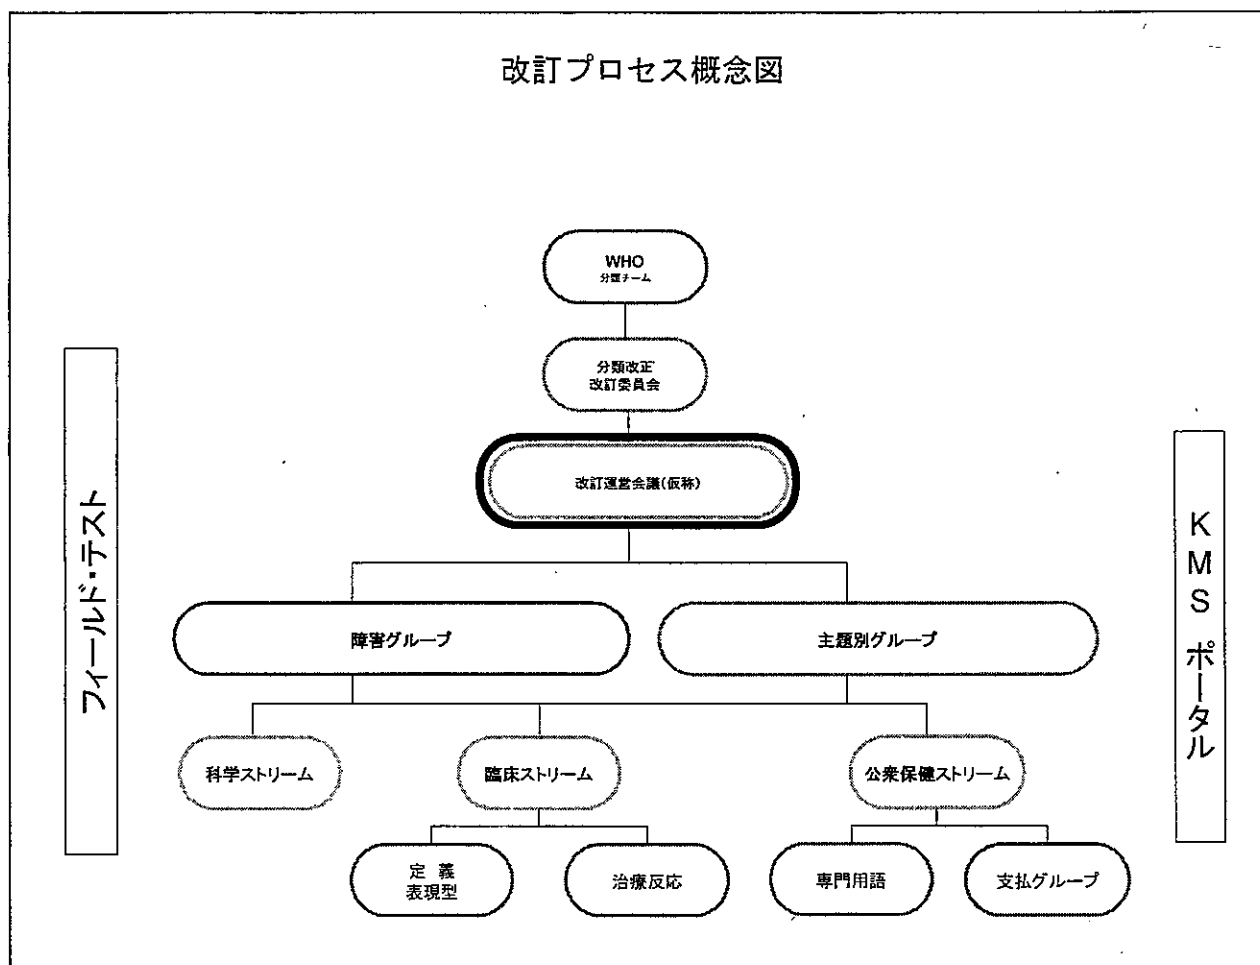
改訂プロセス概念図

WHO
分類チーム

分類改正
改訂委員会

改訂運営会議(仮称)

フィールド・テスト

KMS ポータル

障害グループ

主題別グループ

科学ストリーム

臨床ストリーム

公衆保健ストリーム

定義
表現型

治療反応

専門用語

支払グループ